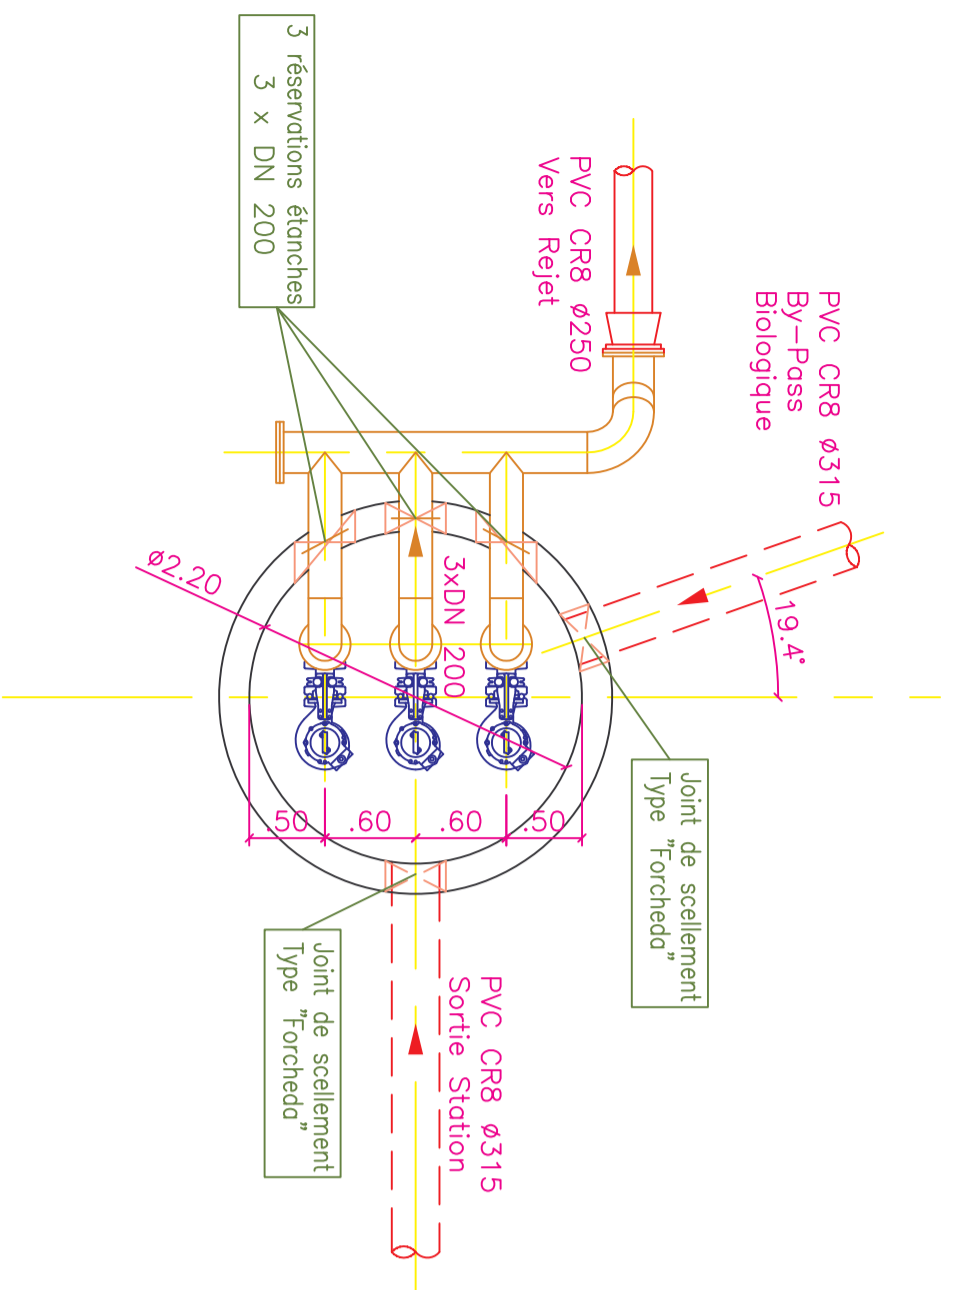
3 réservations étanches
3 x DN 200

PVC CR8 ø250
Vers Rejet

PVC CR8 ø315
By-Pass
Biologique

ø2.20

3xDN 200

19.4°

.50 .60 .60 .50

Joint de scellement
Type "Forcheda"

Joint de scellement
Type "Forcheda"

PVC CR8 ø315
Sortie Station